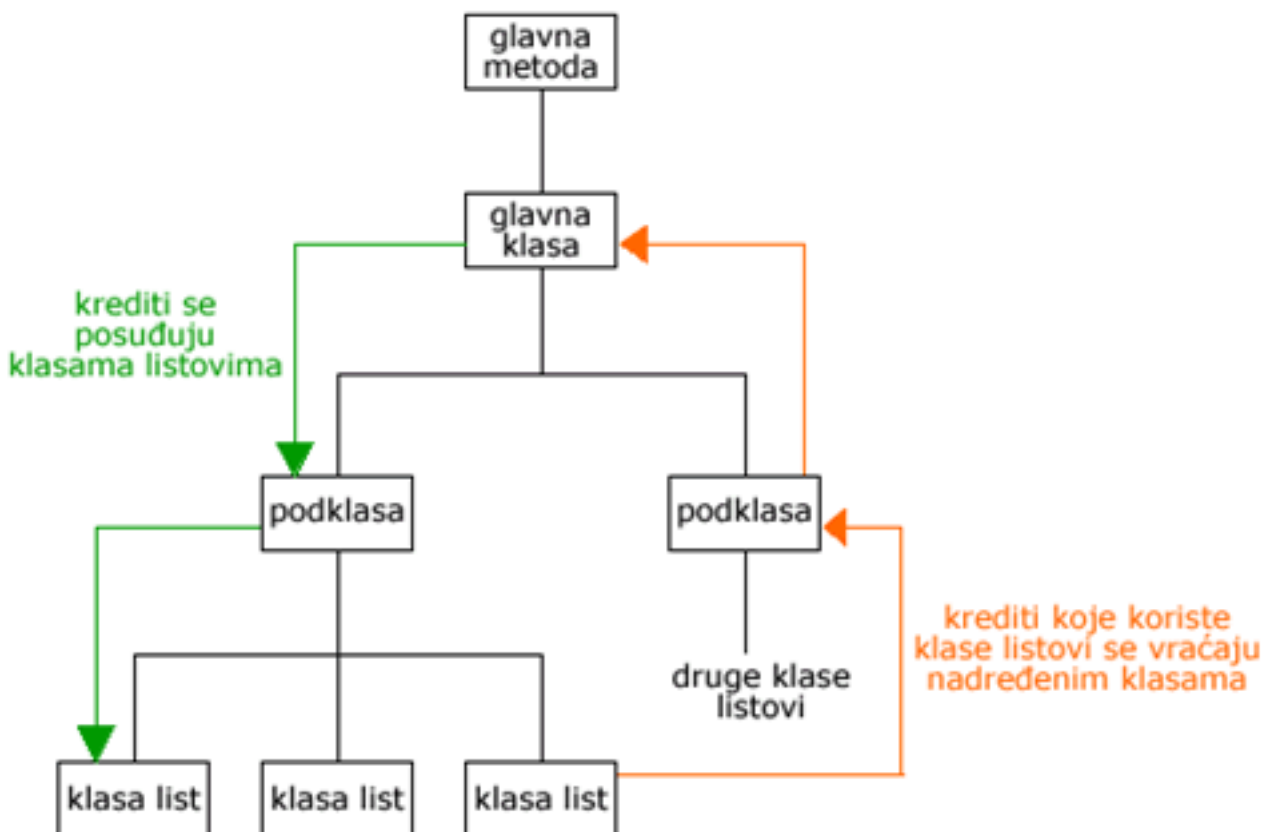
glavna metoda

glavna klasa

krediti se posuđuju klasama listovima

podklasa

podklasa

krediti koje koriste klase listovi se vraćaju nadređenim klasama

druge klase listovi

klasa list

klasa list

klasa list